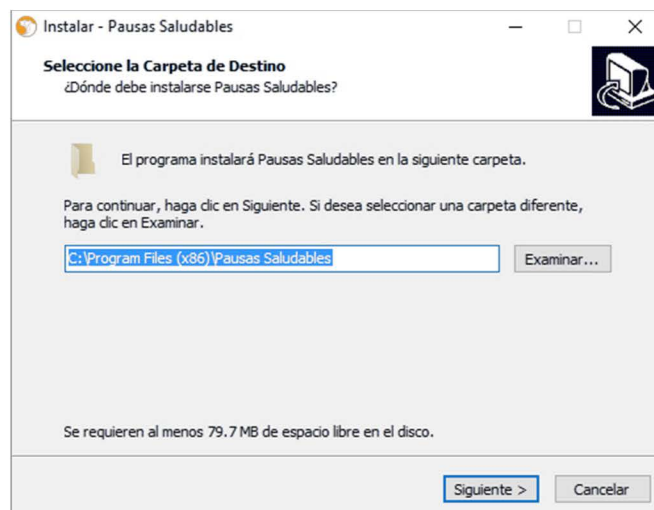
Instalar - Pausas Saludables

Seleccione la Carpeta de Destino
¿Dónde debe instalarse Pausas Saludables?

El programa instalará Pausas Saludables en la siguiente carpeta.

Para continuar, haga clic en Siguiente. Si desea seleccionar una carpeta diferente, haga clic en Examinar.

C:\Program Files (x86)\Pausas Saludables

Examinar...

Se requieren al menos 79.7 MB de espacio libre en el disco.

Siguiente >

Cancelar